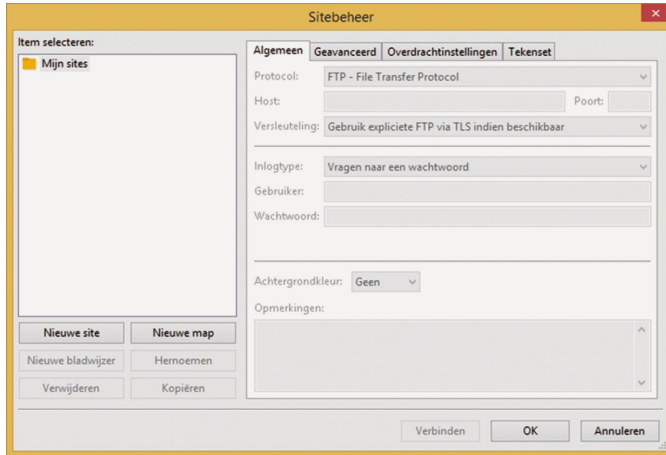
Sitebeheer

Item selecteren:

Mijn sites

Nieuwe site
Nieuwe map
Nieuwe bladwijzer
Hernoemen
Verwijderen
Kopiëren

Algemeen | Geavanceerd | Overdrachtinstellingen | Tekenset

Protocol: FTP - File Transfer Protocol
Host:
Poort:
Versleuteling: Gebruik expliciete FTP via TLS indien beschikbaar

Inlogtype: Vragen naar een wachtwoord
Gebruiker:
Wachtwoord:

Achtergrondkleur: Geen
Opmerkingen:

Verbinden
OK
Annuleren